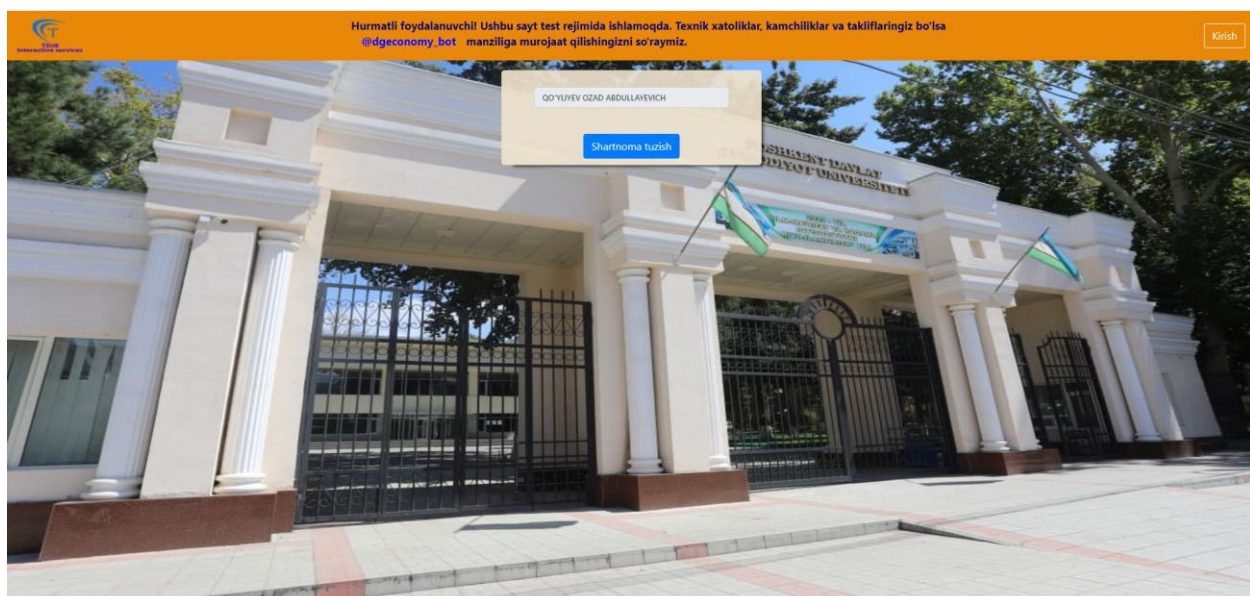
TSUE Interactive services

Hurmatli foydalanuvchi! Ushbu sayt test rejimida ishlamoqda. Texnik xatoliklar, kamchiliklar va takliflaringiz bo'lsa @dgeconomy_bot manziliga murojaat qilishingizni so'raymiz.

Kirish

QO'YLIYEV OZAD ABDULLAYEVICH

Shartnoma tuzish

SHKENT DAVLAT IQTISODIYOT UNIVERSITETI